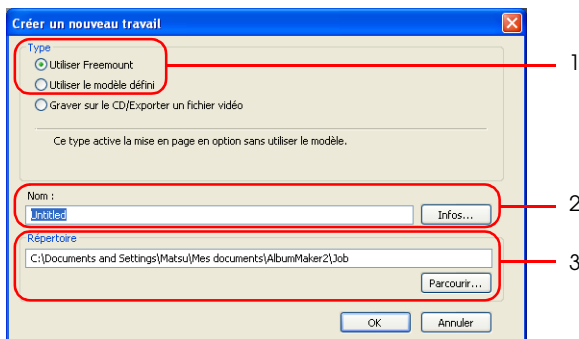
Créer un nouveau travail

Type

Utiliser Freemount

Utiliser le modèle défini

Graver sur le CD/Exporter un fichier vidéo

Ce type active la mise en page en option sans utiliser le modèle.

Nom :

Untitled

Infos...

Répertoire

C:\Documents and Settings\Matsu\Mes documents\AlbumMaker2\Job

Parcourir...

OK

Annuler

1

2

3